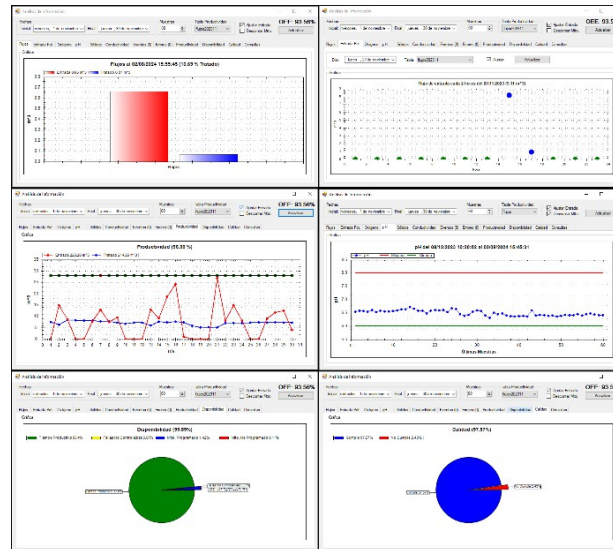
OEE: 93.56%

Flujos el 02/08/2024 15:55:45 (10.69 % Tratado)

OEE: 93.56%

OEE: 93.56%

Productividad (86.80%)

OEE: 93.56%

pH del 02/10/2022 10:30:02 al 03/08/2024 15:45:31

Últimas Muestras

OEE: 93.56%

Disponibilidad (99.69%)

OEE: 93.5

Calidad (97.87%)